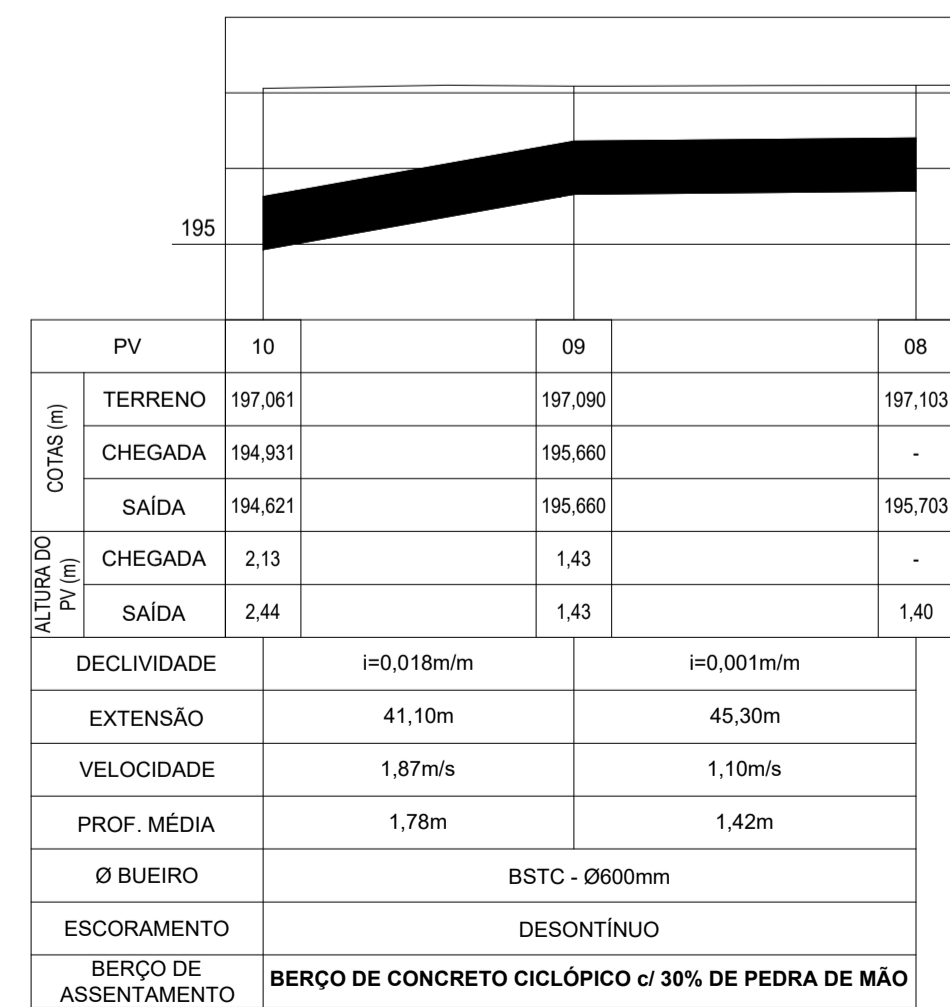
195

| | PV | 10 | | 09 | | 08 |
|---|---|---|---|---|---|---|
| COTAS (m) | TERRENO | 197,061 | | 197,090 | | 197,103 |
| | CHEGADA | 194,931 | | 195,660 | | - |
| | SAÍDA | 194,621 | | 195,660 | | 195,703 |
| ALTURA DO PV (m) | CHEGADA | 2,13 | | 1,43 | | - |
| | SAÍDA | 2,44 | | 1,43 | | 1,40 |

| | | |
|---|---|---|
| DECLIVIDADE | i=0,018m/m | i=0,001m/m |
| EXTENSÃO | 41,10m | 45,30m |
| VELOCIDADE | 1,87m/s | 1,10m/s |
| PROF. MÉDIA | 1,78m | 1,42m |
| Ø BUEIRO | BSTC - Ø600mm | |
| ESCORAMENTO | DESONTÍNUO | |
| BERÇO DE ASSENTAMENTO | BERÇO DE CONCRETO CICLÓPICO c/ 30% DE PEDRA DE MÃO | |